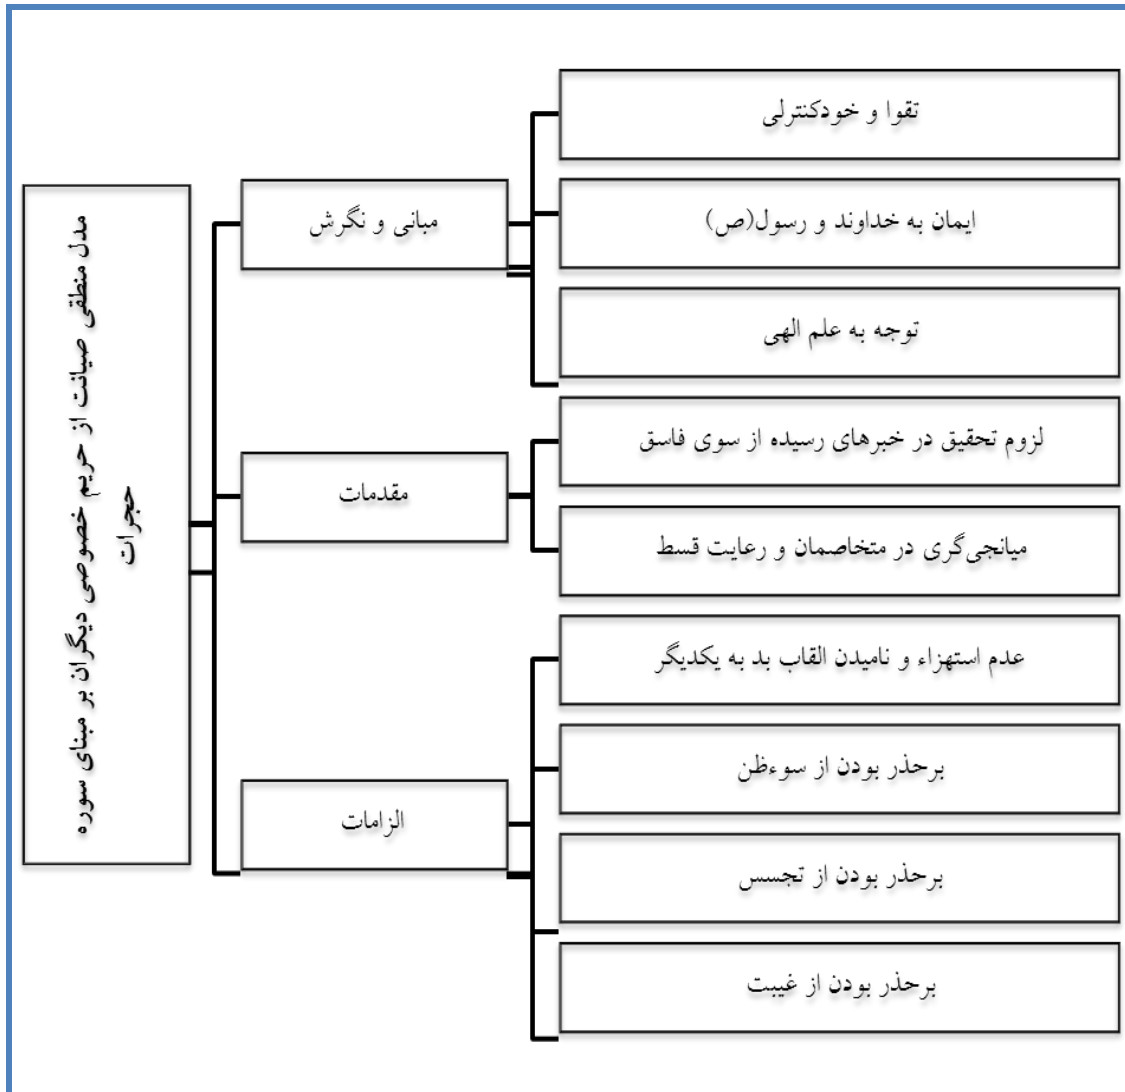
مدل منطقی صیانت از حریم خصوصی دیگران بر مبنای سوره حجرات

مبانی و نگرش

تقوا و خودکنترلی

ایمان به خداوند و رسول(ص)

توجه به علم الهی

مقدمات

لزوم تحقیق در خبرهای رسیده از سوی فاسق

میانجی‌گری در متخاصمان و رعایت قسط

الزامات

عدم استهزاء و نامیدن القاب بد به یکدیگر

برحذر بودن از سوءظن

برحذر بودن از تجسس

برحذر بودن از غیبت